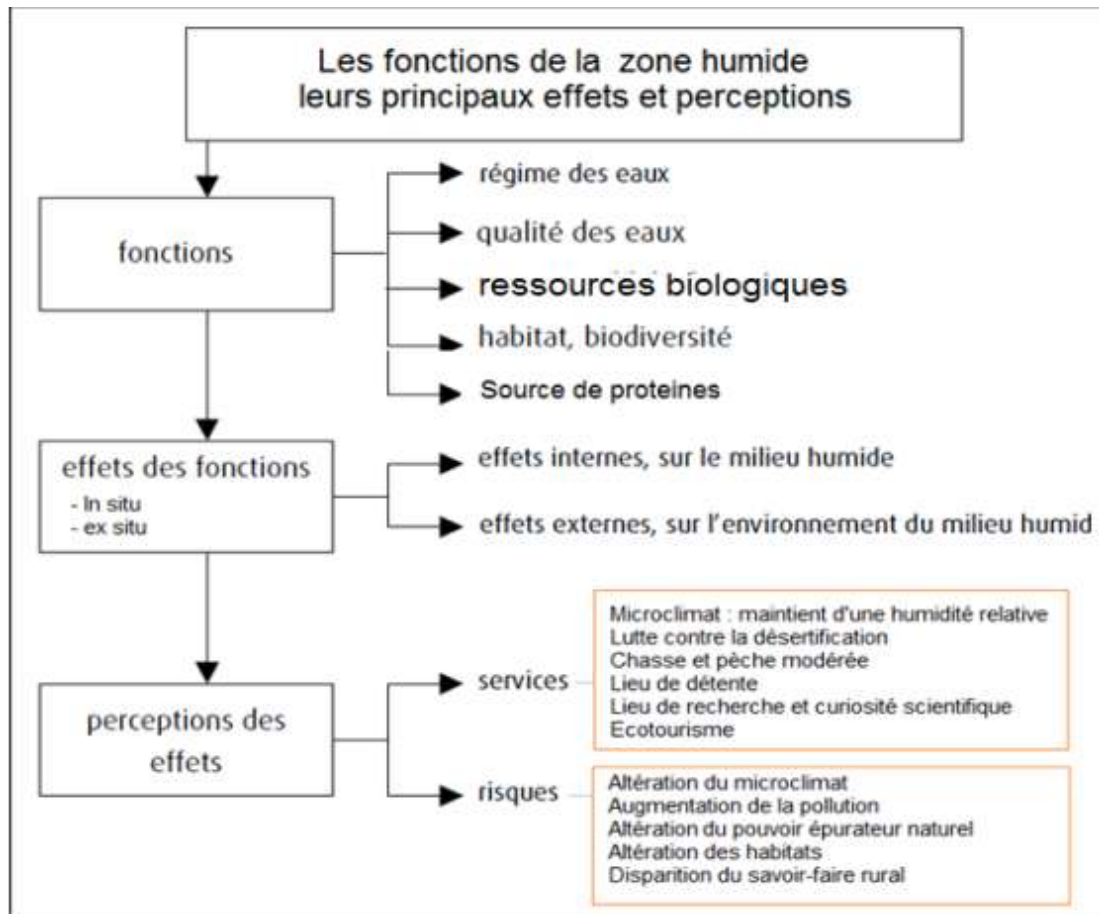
Les fonctions de la zone humide
leurs principaux effets et perceptions

fonctions

régime des eaux

qualité des eaux

ressources biologiques

habitat, biodiversité

Source de proteines

effets des fonctions
- In situ
- ex situ

effets internes, sur le milieu humide

effets externes, sur l'environnement du milieu humid

perceptions des effets

services

Microclimat : maintient d'une humidité relative
Lutte contre la désertification
Chasse et pèche modérée
Lieu de détente
Lieu de recherche et curiosité scientifique
Ecotourisme

risques

Altération du microclimat
Augmentation de la pollution
Altération du pouvoir épurateur naturel
Altération des habitats
Disparition du savoir-faire rural